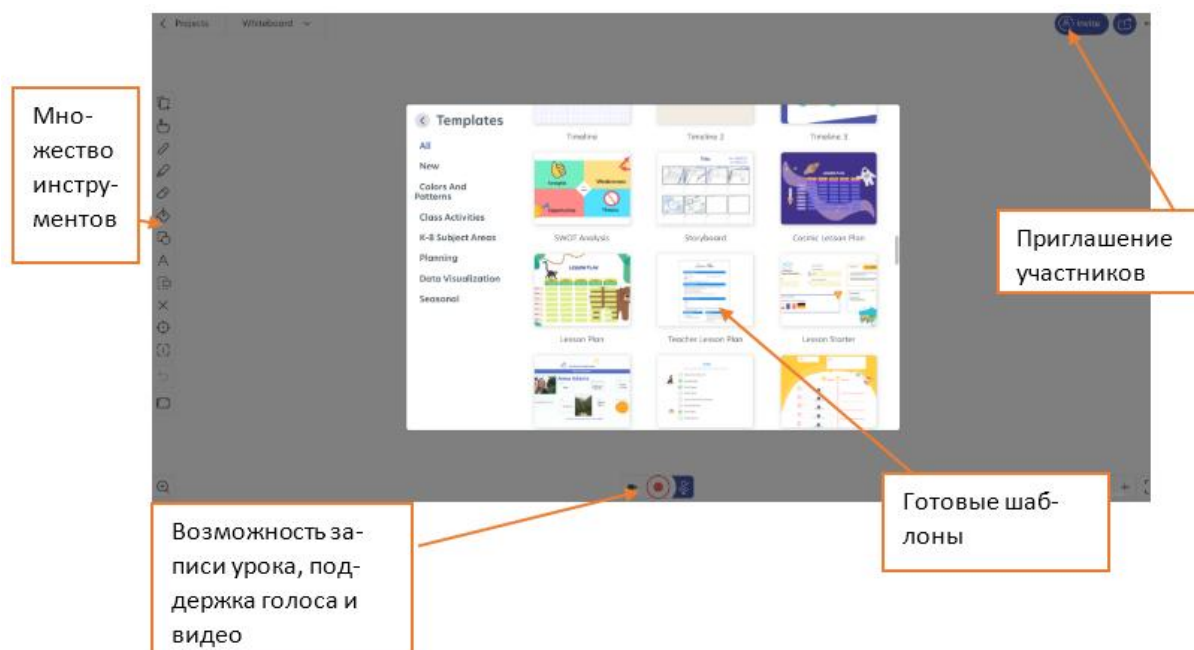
Projects Whiteboard

Invite

Множество инструментов

Templates

All

New

Colors And Patterns

Class Activities

K-8 Subject Areas

Planning

Data Visualization

Seasonal

Timeline

Timeline 2

Timeline 3

SWOT Analysis

Storyboard

Cosmic Lesson Plan

Lesson Plan

Teacher Lesson Plan

Lesson Starter

Приглашение участников

Готовые шаблоны

Возможность записи урока, поддержка голоса и видео